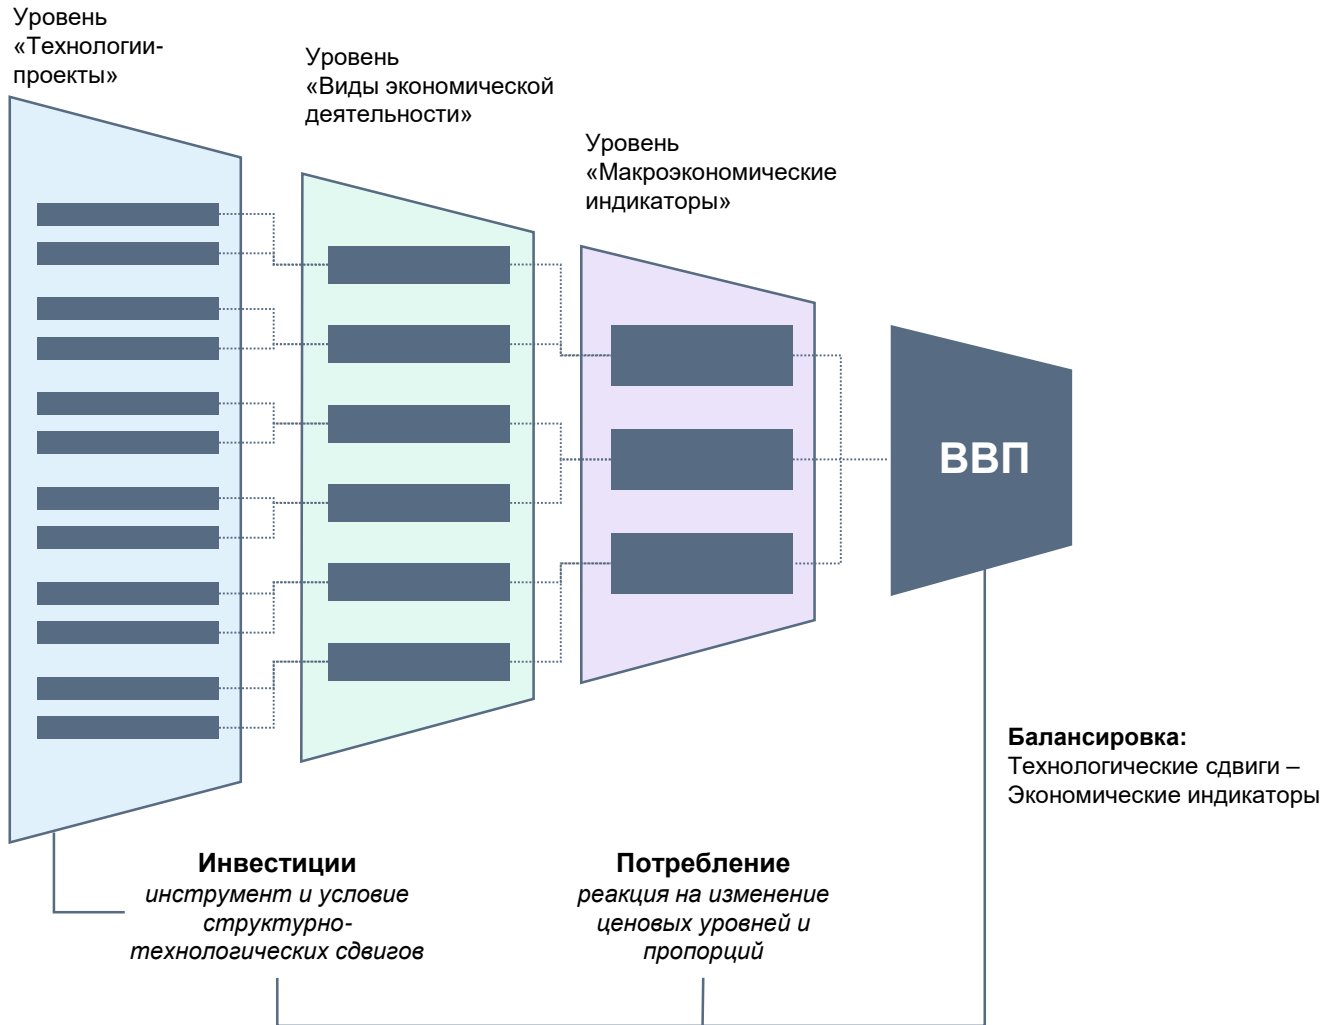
Уровень «Технологии-проекты»

Уровень «Виды экономической деятельности»

Уровень «Макроэкономические индикаторы»

ВВП

Балансировка:
Технологические сдвиги – Экономические индикаторы

Инвестиции
инструмент и условие структурно-технологических сдвигов

Потребление
реакция на изменение ценовых уровней и пропорций